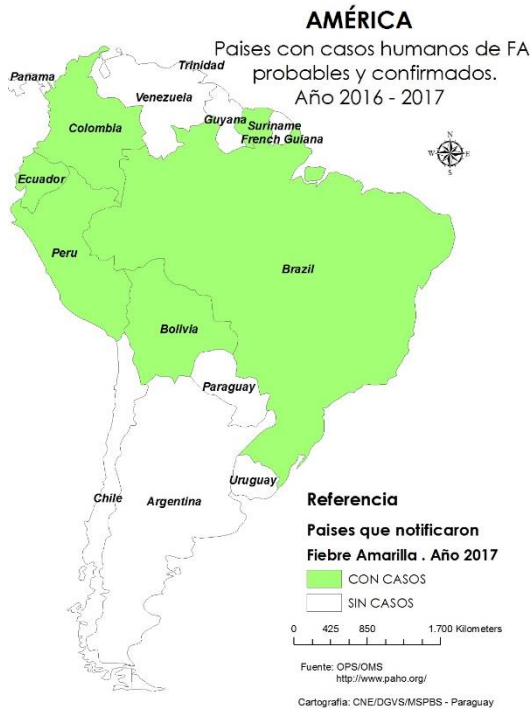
AMÉRICA
Paises con casos humanos de FA probables y confirmados. Año 2016 - 2017

Panama
Trinidad
Venezuela
Colombia
Guyana
Suriname
French Guiana
Ecuador
Peru
Brazil
Bolivia
Paraguay
Uruguay
Chile
Argentina

N
W
E
S

Referencia
Paises que notificaron Fiebre Amarilla . Año 2017
CON CASOS
SIN CASOS

0 425 850 1.700 Kilometers

Fuente: OPS/OMS
http://www.paho.org/

Cartografia: CNE/DGVS/MSPBS - Paraguay